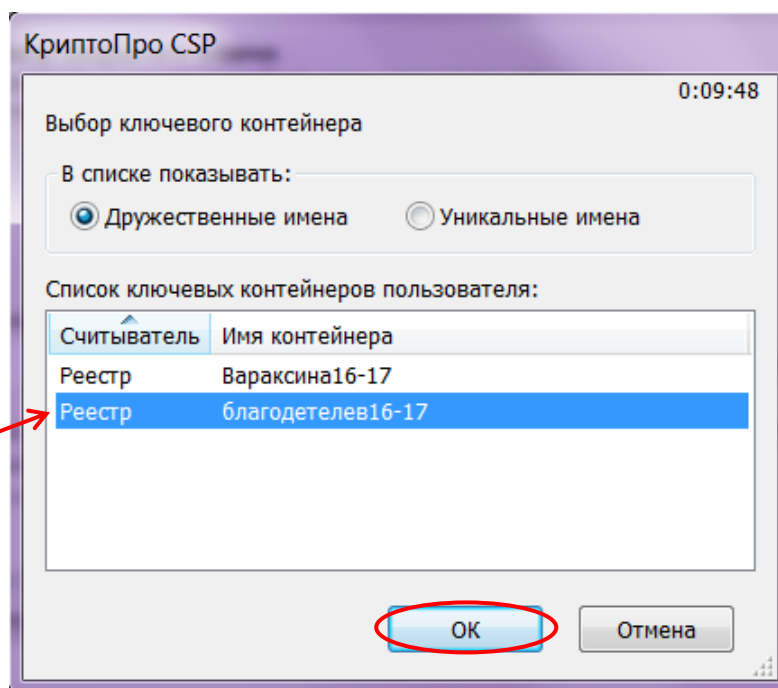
КриптоПро CSP

0:09:48

Выбор ключевого контейнера

В списке показывать:

Дружественные имена

Уникальные имена

Список ключевых контейнеров пользователя:

| Считыватель | Имя контейнера |
|---|---|
| Реестр | Вараксина16-17 |
| Реестр | благодетелев16-17 |

OK

Отмена